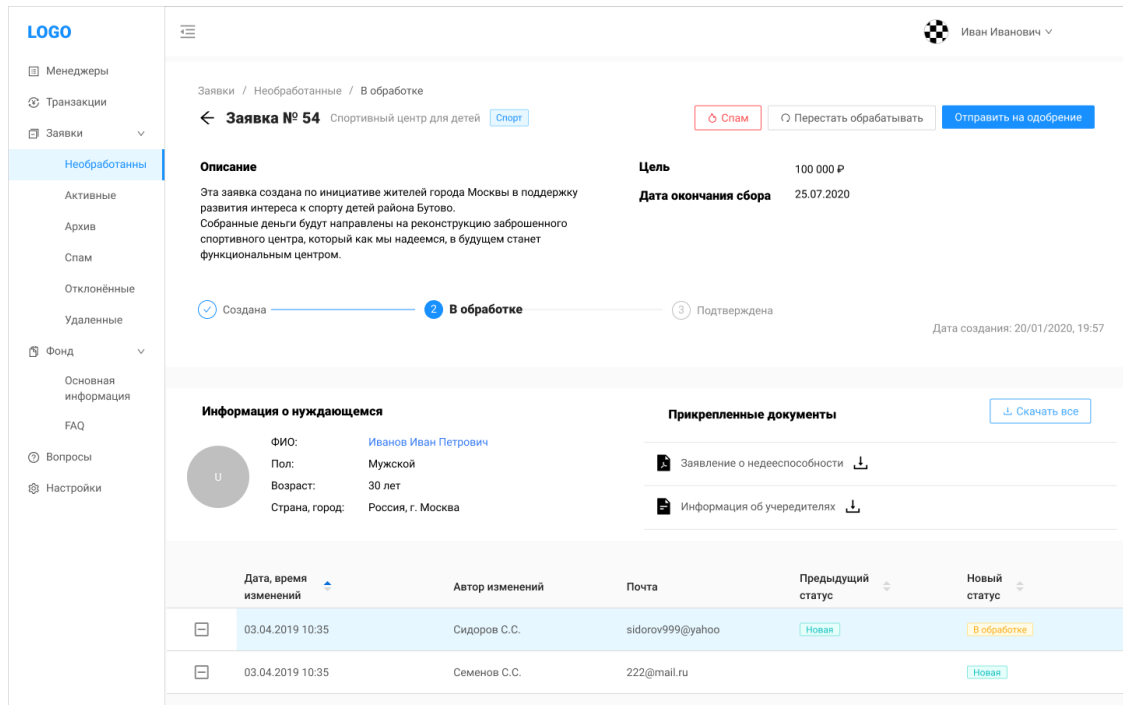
LOGO

Менеджеры
Транзакции
Заявки
Необработанны
Активные
Архив
Спам
Отклонённые
Удаленные
Фонд
Основная информация
FAQ
Вопросы
Настройки

Иван Иванович

Заявки / Необработанные / В обработке

Заявка № 54 Спортивный центр для детей Спорт

Спам
Перестать обрабатывать
Отправить на одобрение

Описание

Эта заявка создана по инициативе жителей города Москвы в поддержку развития интереса к спорту детей района Бутово.
Собранные деньги будут направлены на реконструкцию заброшенного спортивного центра, который как мы надеемся, в будущем станет функциональным центром.

Цель 100 000 ₽
Дата окончания сбора 25.07.2020

Создана
2 В обработке
3 Подтверждена

Дата создания: 20/01/2020, 19:57

Информация о нуждающемся

U

ФИО: Иванов Иван Петрович
Пол: Мужской
Возраст: 30 лет
Страна, город: Россия, г. Москва

Прикрепленные документы

Скачать все

Заявление о недееспособности
Информация об учередителях

| | Дата, время изменений | Автор изменений | Почта | Предыдущий статус | Новый статус |
|---|---|---|---|---|---|
| | 03.04.2019 10:35 | Сидоров С.С. | sidorov999@yahoo | Новая | В обработке |
| | 03.04.2019 10:35 | Семенов С.С. | 222@mail.ru | | Новая |